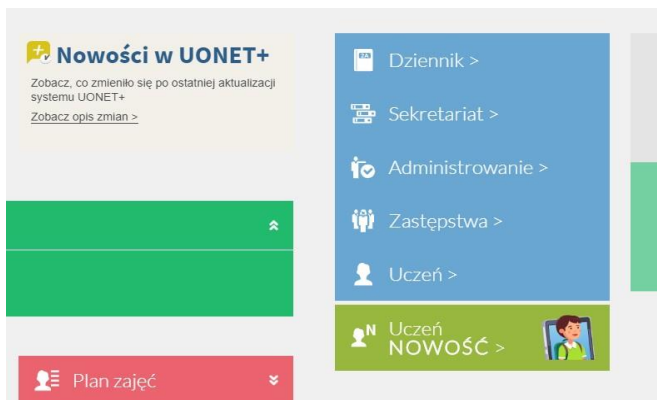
Nowości w UONET+

Zobacz, co zmieniło się po ostatniej aktualizacji systemu UONET+

Zobacz opis zmian >

Plan zajęć

Dziennik >

Sekretariat >

Administrowanie >

Zastępstwa >

Uczeń >

Uczeń NOWOŚĆ >